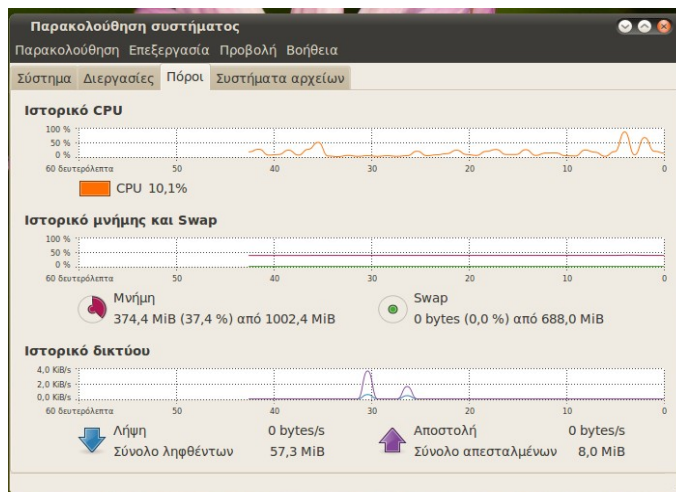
Παρακολούθηση συστήματος

Παρακολούθηση Επεξεργασία Προβολή Βοήθεια

Σύστημα Διεργασίες Πόροι Συστήματα αρχείων

Ιστορικό CPU

100 %
50 %
0 %
60 δευτερόλεπτα 50 40 30 20 10 0

CPU 10,1%

Ιστορικό μνήμης και Swap

100 %
50 %
0 %
60 δευτερόλεπτα 50 40 30 20 10 0

Μνήμη
374,4 MiB (37,4 %) από 1002,4 MiB

Swap
0 bytes (0,0 %) από 688,0 MiB

Ιστορικό δικτύου

4,0 KiB/s
2,0 KiB/s
0,0 KiB/s
60 δευτερόλεπτα 50 40 30 20 10 0

Λήψη 0 bytes/s
Σύνολο ληφθέντων 57,3 MiB

Αποστολή 0 bytes/s
Σύνολο απεσταλμένων 8,0 MiB